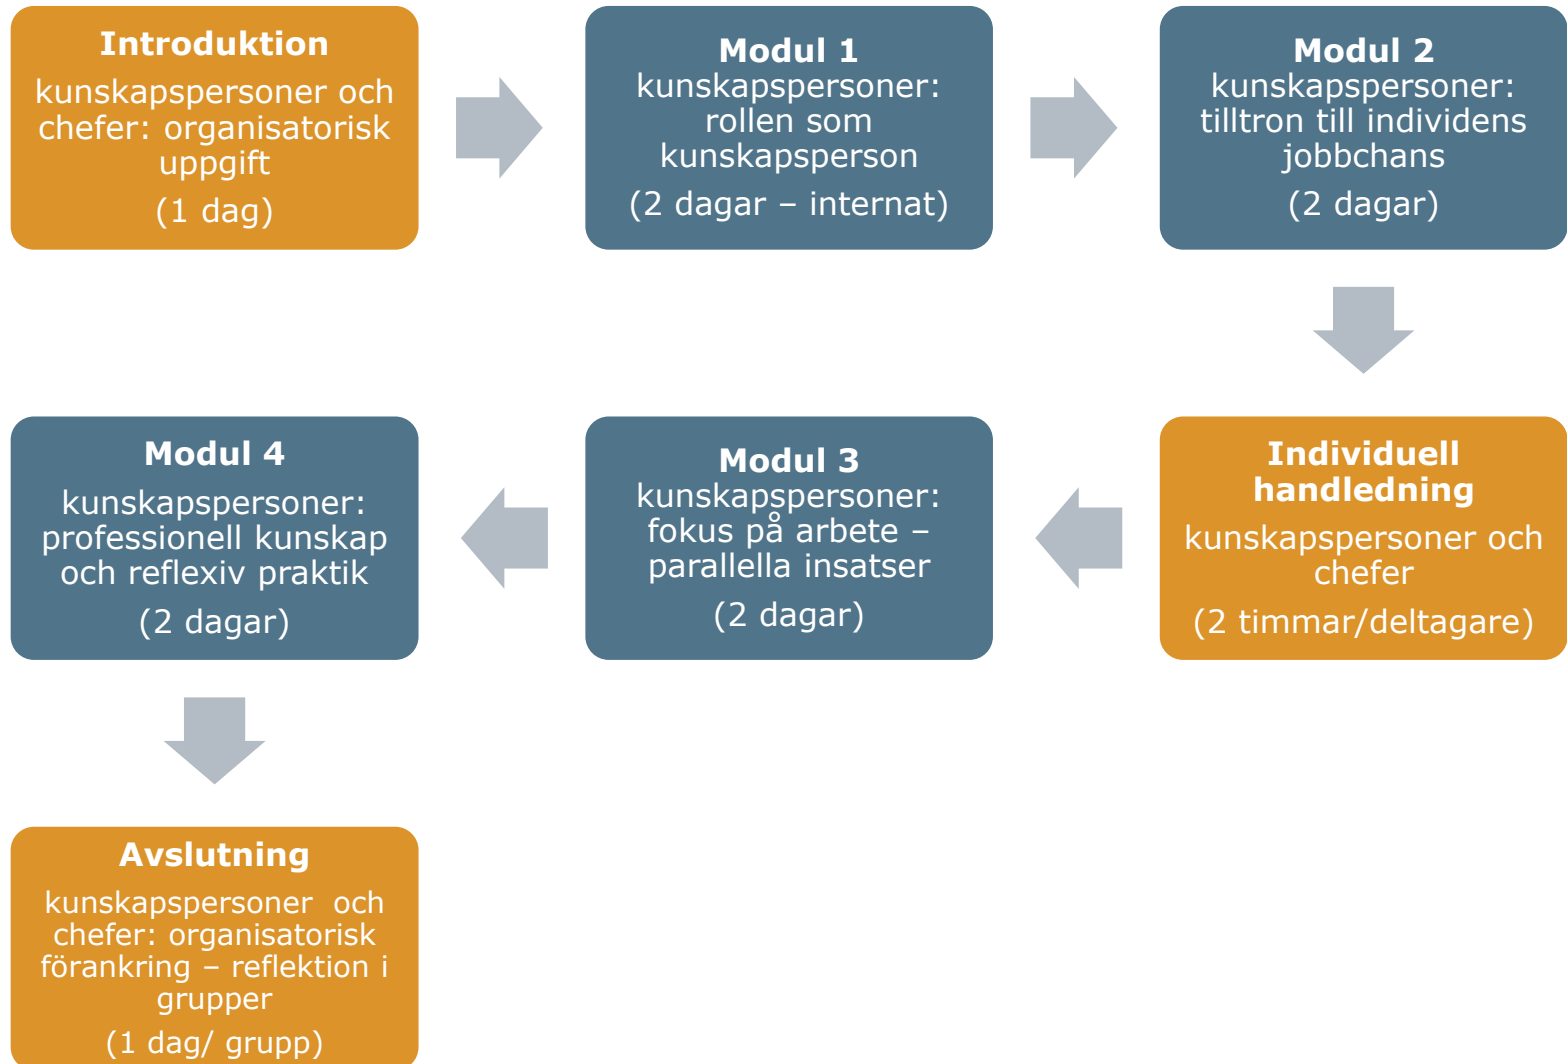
**Introduktion**
kunskapspersoner och chefer: organisatorisk uppgift
(1 dag)

**Modul 1**
kunskapspersoner: rollen som kunskapsperson
(2 dagar – internat)

**Modul 2**
kunskapspersoner: tilltron till individens jobbchans
(2 dagar)

**Individuell handledning**
kunskapspersoner och chefer
(2 timmar/deltagare)

**Modul 3**
kunskapspersoner: fokus på arbete – parallella insatser
(2 dagar)

**Modul 4**
kunskapspersoner: professionell kunskap och reflexiv praktik
(2 dagar)

**Avslutning**
kunskapspersoner och chefer: organisatorisk förankring – reflektion i grupper
(1 dag/ grupp)